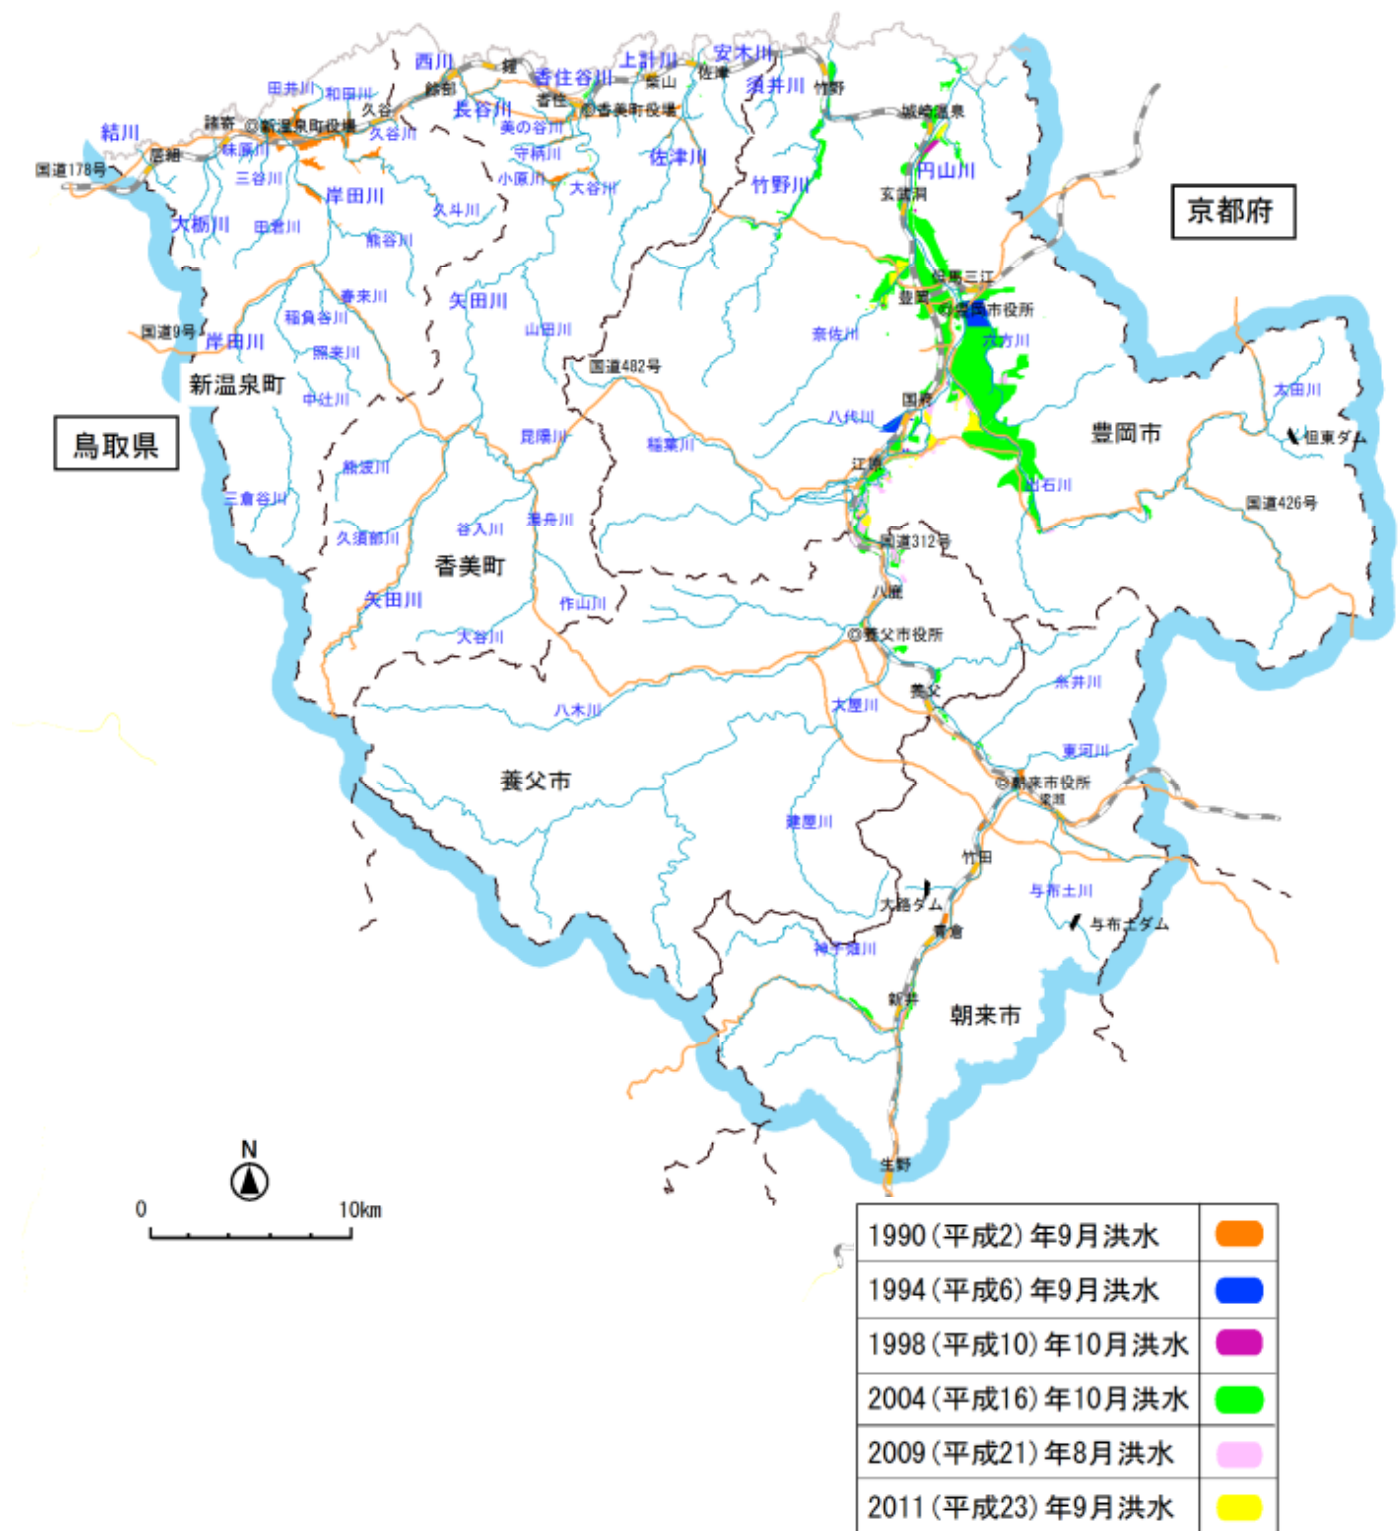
西川
鎧
香住谷川
上計川
安木川
田井川
和田川
久谷
餘部
柴山
佐津
須井川
竹野
結川
諸寄
◎新温泉町役場
久谷川
長谷川
香住
◎香美町役場
城崎温泉
居組
味原川
美の谷川
国道178号
三谷川
守柄川
佐津川
円山川
岸田川
小原川
大谷川
竹野川
玄武洞
大栃川
田君川
久斗川
京都府
熊谷川
但馬三江
春来川
矢田川
豊岡
◎豊岡市役所
稲負谷川
山田川
国道9号
岸田川
照来川
奈佐川
六方川
新温泉町
国道482号
中辻川
国府
八代川
鳥取県
豊岡市
太田川
但東ダム
昆陽川
稲葉川
熊波川
江原
出石川
三倉谷川
国道426号
湯舟川
谷入川
久須部川
国道312号
香美町
矢田川
作山川
八鹿
◎養父市役所
大谷川
糸井川
養父
大屋川
八木川
東河川
養父市
◎朝来市役所
和田山
建屋川
竹田
与布土川
大路ダム
与布土ダム
青倉
神子畑川
新井
朝来市
生野
N
0
10km

| 1990(平成2)年9月洪水 | |
|---|---|
| 1994(平成6)年9月洪水 | |
| 1998(平成10)年10月洪水 | |
| 2004(平成16)年10月洪水 | |
| 2009(平成21)年8月洪水 | |
| 2011(平成23)年9月洪水 | |